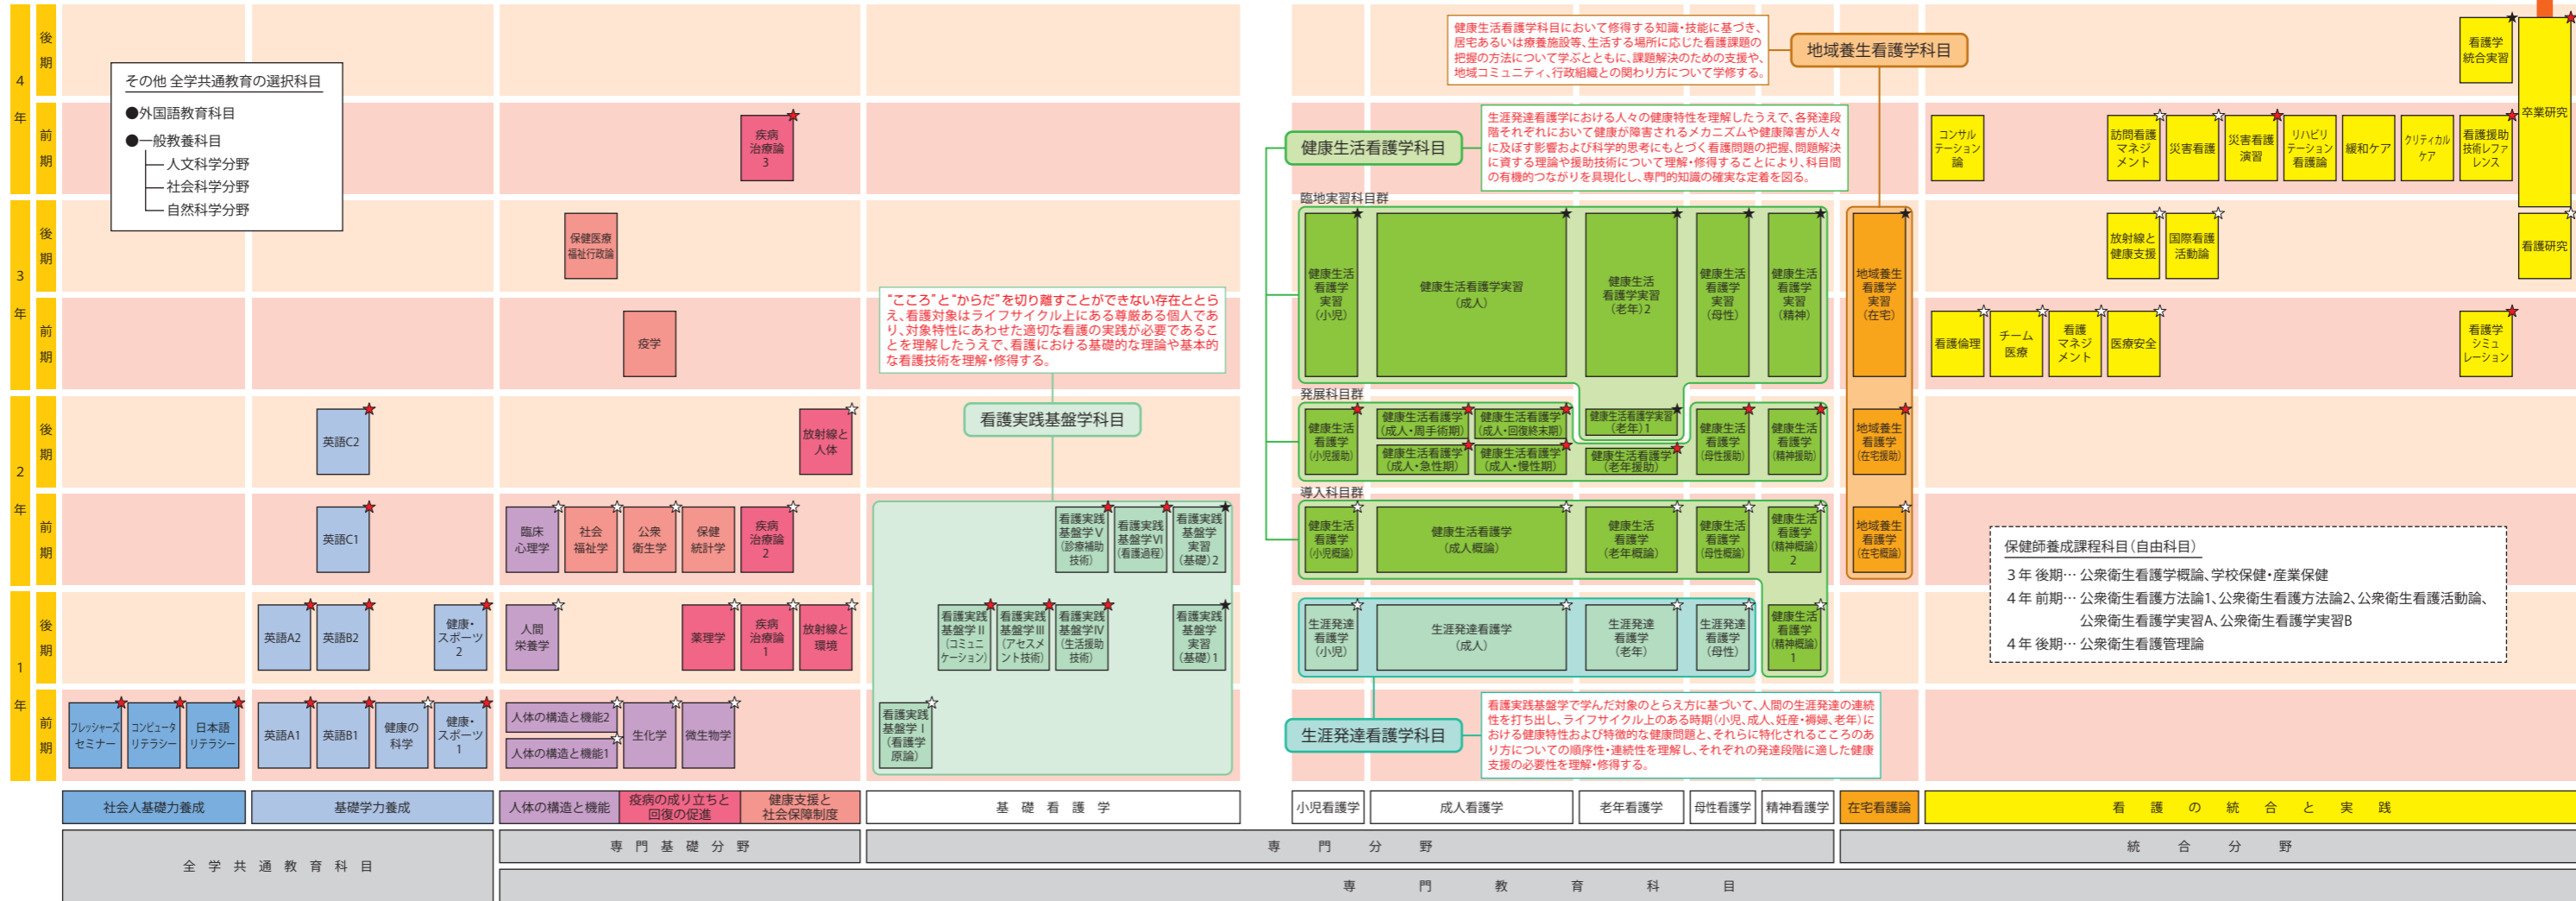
4年 後期
4年 前期
3年 後期
3年 前期
2年 後期
2年 前期
1年 後期
1年 前期

その他 全学共通教育の選択科目
●外国語教育科目
●一般教養科目
人文科学分野
社会科学分野
自然科学分野

疾病治療論3
保健医療福祉行政論
疫学

"こころ"と"からだ"を切り離すことができない存在ととらえ、看護対象はライフサイクル上にある尊厳ある個人であり、対象特性にあわせた適切な看護の実践が必要であることを理解したうえで、看護における基礎的な理論や基本的な看護技術を理解・修得する。

看護実践基盤学科目

英語C2
放射線と人体
英語C1
臨床心理学
社会福祉学
公衆衛生学
保健統計学
疾病治療論2
看護実践基盤学V(診療補助技術)
看護実践基盤学VI(看護過程)
看護実践基盤学実習(基礎)2
英語A2
英語B2
健康・スポーツ2
人間栄養学
薬理学
疾病治療論1
放射線と環境
看護実践基盤学II(コミュニケーション)
看護実践基盤学III(アセスメント技術)
看護実践基盤学IV(生活援助技術)
看護実践基盤学実習(基礎)1
フレッシャーズセミナー
コンピュータリテラシー
日本語リテラシー
英語A1
英語B1
健康の科学
健康・スポーツ1
人体の構造と機能2
人体の構造と機能1
生化学
微生物学
看護実践基盤学I(看護学原論)

健康生活看護学科目において修得する知識・技能に基づき、居宅あるいは療養施設等、生活する場所に応じた看護課題の把握の方法について学ぶとともに、課題解決のための支援や、地域コミュニティ、行政組織との関わり方について学修する。

地域養生看護学科目

生涯発達看護学における人々の健康特性を理解したうえで、各発達段階それぞれにおいて健康が障害されるメカニズムや健康障害が人々に及ぼす影響および科学的思考にもとづく看護問題の把握、問題解決に資する理論や援助技術について理解・修得することにより、科目間の有機的つながりを具現化し、専門的知識の確実な定着を図る。

健康生活看護学科目

臨地実習科目群
健康生活看護学実習(小児)
健康生活看護学実習(成人)
健康生活看護学実習(老年)2
健康生活看護学実習(母性)
健康生活看護学実習(精神)
地域養生看護学実習(在宅)

発展科目群
健康生活看護学(小児援助)
健康生活看護学(成人・周手術期)
健康生活看護学(成人・回復終末期)
健康生活看護学実習(老年)1
健康生活看護学(成人・急性期)
健康生活看護学(成人・慢性期)
健康生活看護学(老年援助)
健康生活看護学(母性援助)
健康生活看護学(精神援助)
地域養生看護学(在宅援助)

導入科目群
健康生活看護学(小児概論)
健康生活看護学(成人概論)
健康生活看護学(老年概論)
健康生活看護学(母性概論)
健康生活看護学(精神概論)2
地域養生看護学(在宅概論)
生涯発達看護学(小児)
生涯発達看護学(成人)
生涯発達看護学(老年)
生涯発達看護学(母性)
健康生活看護学(精神概論)1

生涯発達看護学科目

看護実践基盤学で学んだ対象のとらえ方に基づいて、人間の生涯発達の連続性を打ち出し、ライフサイクル上のある時期(小児、成人、妊産・褥婦、老年)における健康特性および特徴的な健康問題と、それらに特化されるこころのあり方についての順序性・連続性を理解し、それぞれの発達段階に適した健康支援の必要性を理解・修得する。

看護学統合実習
卒業研究
コンサルテーション論
訪問看護マネジメント
災害看護
災害看護演習
リハビリテーション看護論
緩和ケア
クリティカルケア
看護援助技術レファレンス
放射線と健康支援
国際看護活動論
看護研究
看護倫理
チーム医療
看護マネジメント
医療安全
看護学シミュレーション

保健師養成課程科目(自由科目)
3年 後期… 公衆衛生看護学概論、学校保健・産業保健
4年 前期… 公衆衛生看護方法論1、公衆衛生看護方法論2、公衆衛生看護活動論、公衆衛生看護学実習A、公衆衛生看護学実習B
4年 後期… 公衆衛生看護管理論

社会人基礎力養成
基礎学力養成
人体の構造と機能
疾病の成り立ちと回復の促進
健康支援と社会保障制度
基 礎 看 護 学
小児看護学
成人看護学
老年看護学
母性看護学
精神看護学
在宅看護論
看 護 の 統 合 と 実 践

全 学 共 通 教 育 科 目
専 門 基 礎 分 野
専 門 分 野
統 合 分 野
専 門 教 育 科 目